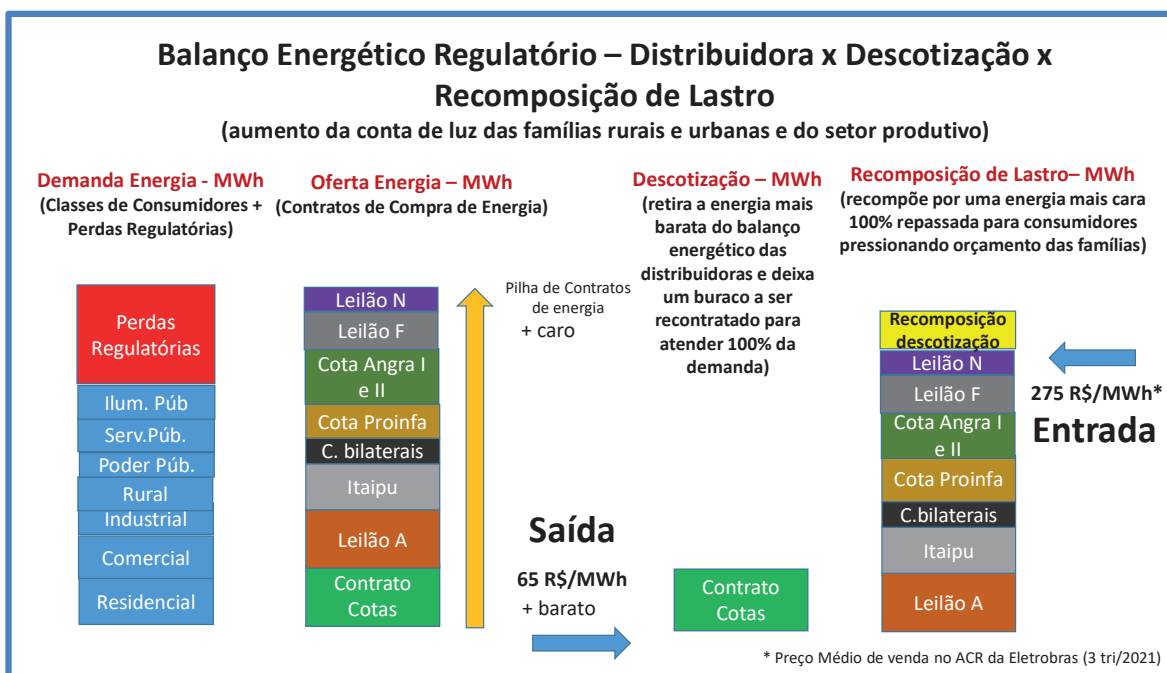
Balanço Energético Regulatório – Distribuidora x Descotização x Recomposição de Lastro
(aumento da conta de luz das famílias rurais e urbanas e do setor produtivo)

Demanda Energia - MWh
(Classes de Consumidores + Perdas Regulatórias)

Perdas Regulatórias
Ilum. Púb
Serv.Púb.
Poder Púb.
Rural
Industrial
Comercial
Residencial

Oferta Energia – MWh
(Contratos de Compra de Energia)

Leilão N
Leilão F
Cota Angra I e II
Cota Proinfa
C. bilaterais
Itaipu
Leilão A
Contrato Cotas

Pilha de Contratos de energia
+ caro

Descotização – MWh
(retira a energia mais barata do balanço energético das distribuidoras e deixa um buraco a ser recontratado para atender 100% da demanda)

Saída
65 R$/MWh
+ barato

Contrato Cotas

Recomposição de Lastro– MWh
(recompõe por uma energia mais cara 100% repassada para consumidores pressionando orçamento das famílias)

Recomposição descotização
Leilão N
Leilão F
Cota Angra I e II
Cota Proinfa
C.bilaterais
Itaipu
Leilão A

275 R$/MWh*
Entrada

* Preço Médio de venda no ACR da Eletrobras (3 tri/2021)